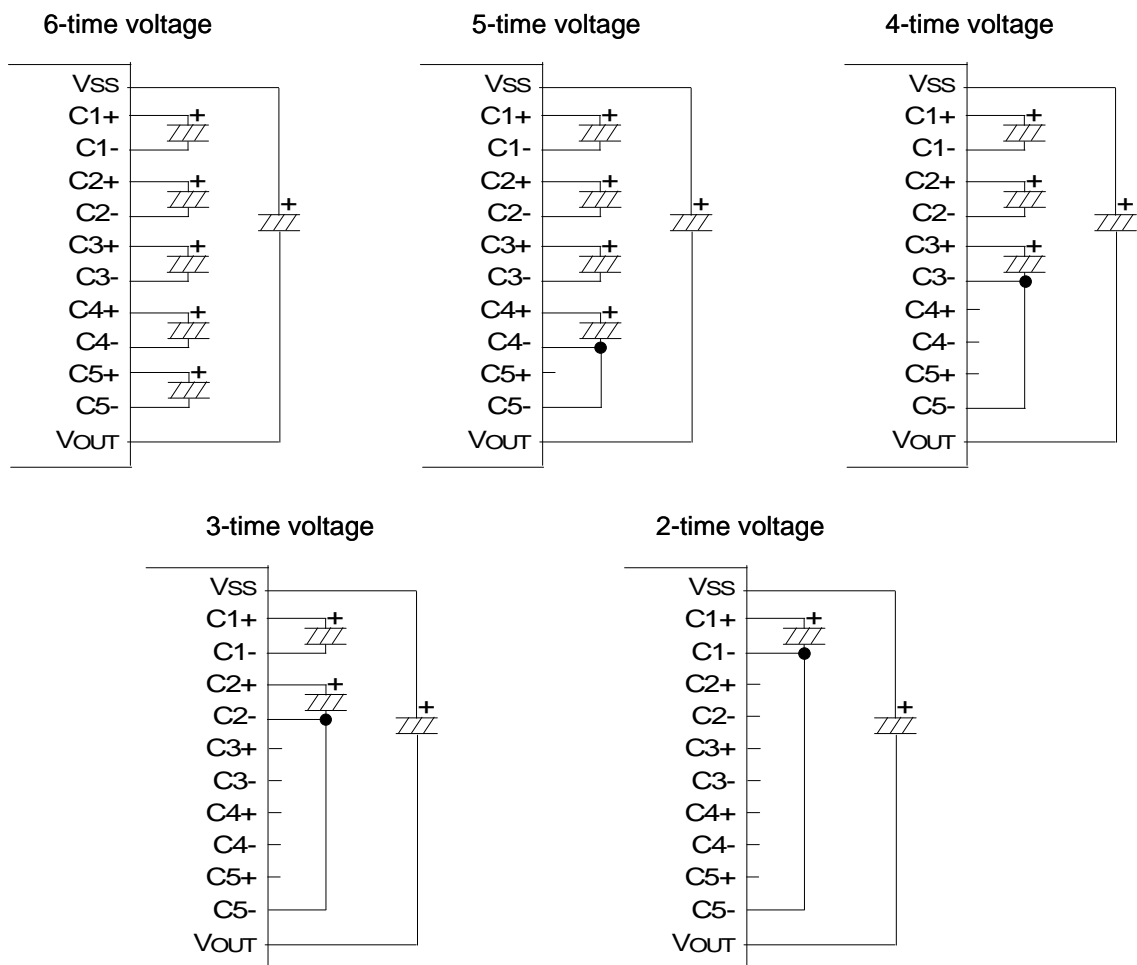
6-time voltage

VSS
C1+
C1-
C2+
C2-
C3+
C3-
C4+
C4-
C5+
C5-
VOUT
+
+
+
+
+
+

5-time voltage

VSS
C1+
C1-
C2+
C2-
C3+
C3-
C4+
C4-
C5+
C5-
VOUT
+
+
+
+
+

4-time voltage

VSS
C1+
C1-
C2+
C2-
C3+
C3-
C4+
C4-
C5+
C5-
VOUT
+
+
+
+

3-time voltage

VSS
C1+
C1-
C2+
C2-
C3+
C3-
C4+
C4-
C5+
C5-
VOUT
+
+
+

2-time voltage

VSS
C1+
C1-
C2+
C2-
C3+
C3-
C4+
C4-
C5+
C5-
VOUT
+
+